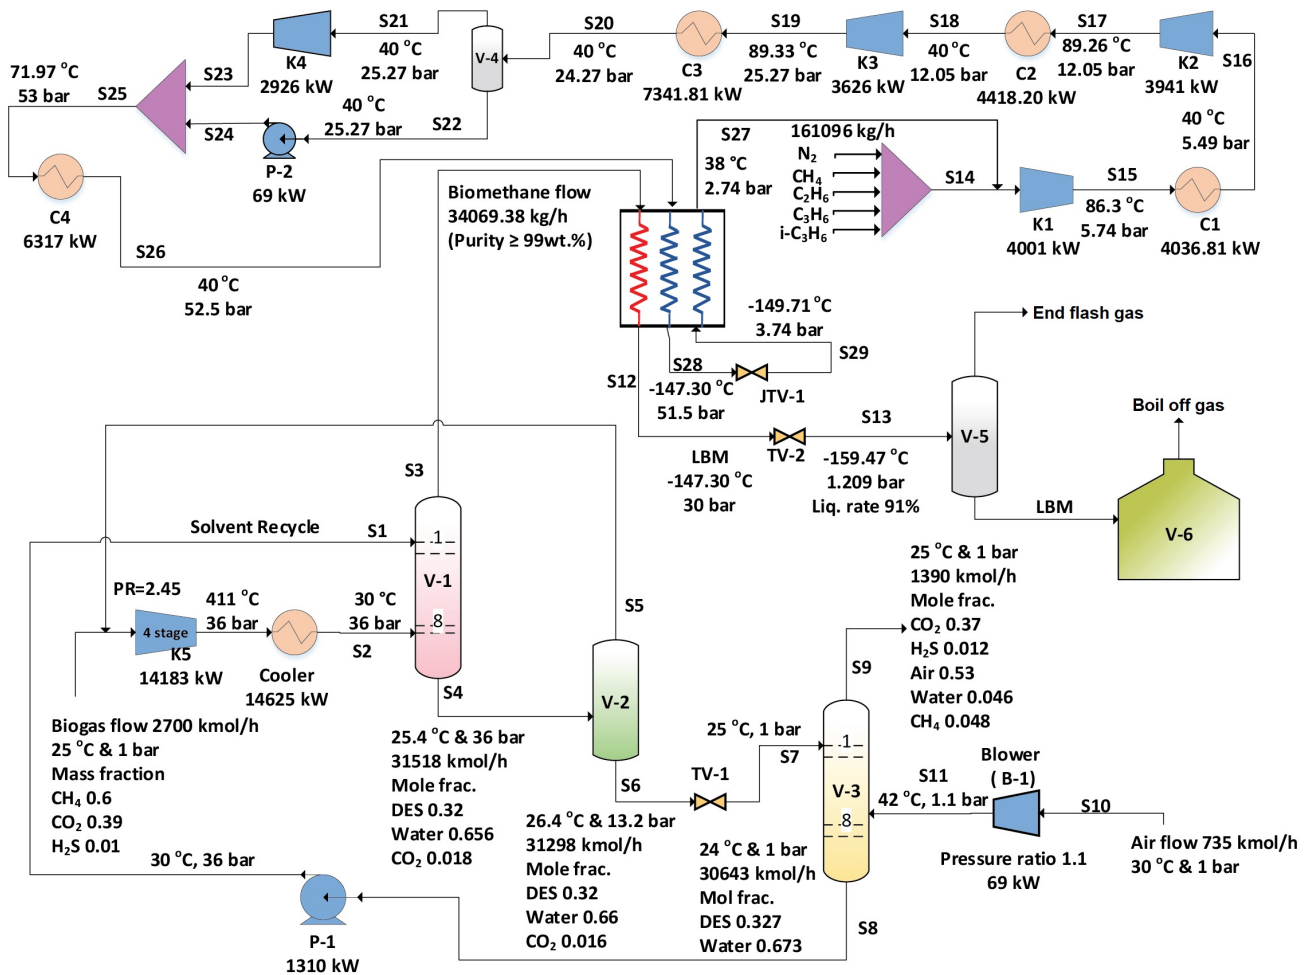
S21
40 °C
25.27 bar
K4
2926 kW
S20
40 °C
24.27 bar
V-4
C3
7341.81 kW
S19
89.33 °C
25.27 bar
K3
3626 kW
S18
40 °C
12.05 bar
C2
4418.20 kW
S17
89.26 °C
12.05 bar
K2
3941 kW
S16

71.97 °C
53 bar
S25
S23
S24
40 °C
25.27 bar
S22
P-2
69 kW
C4
6317 kW
S26
40 °C
52.5 bar

S27
38 °C
2.74 bar
161096 kg/h
$N_2$
$CH_4$
$C_2H_6$
$C_3H_6$
i-$C_3H_6$
S14
K1
4001 kW
S15
86.3 °C
5.74 bar
C1
4036.81 kW
40 °C
5.49 bar

Biomethane flow
34069.38 kg/h
(Purity ≥ 99wt.%)

-149.71 °C
3.74 bar
S29
S28
-147.30 °C
51.5 bar
JTV-1
S12
End flash gas
S13
LBM
-147.30 °C
30 bar
TV-2
-159.47 °C
1.209 bar
Liq. rate 91%
V-5
Boil off gas
LBM
V-6

S3
Solvent Recycle
S1
1
V-1
8
PR=2.45
411 °C
36 bar
30 °C
36 bar
4 stage
K5
14183 kW
Cooler
14625 kW
S2
S4
S5
V-2
Biogas flow 2700 kmol/h
25 °C & 1 bar
Mass fraction
$CH_4$ 0.6
$CO_2$ 0.39
$H_2S$ 0.01
30 °C, 36 bar
P-1
1310 kW

25.4 °C & 36 bar
31518 kmol/h
Mole frac.
DES 0.32
Water 0.656
$CO_2$ 0.018

S6
TV-1
26.4 °C & 13.2 bar
31298 kmol/h
Mole frac.
DES 0.32
Water 0.66
$CO_2$ 0.016

25 °C & 1 bar
1390 kmol/h
Mole frac.
$CO_2$ 0.37
$H_2S$ 0.012
Air 0.53
Water 0.046
$CH_4$ 0.048
S9
25 °C, 1 bar
S7
1
V-3
8
S8
24 °C & 1 bar
30643 kmol/h
Mol frac.
DES 0.327
Water 0.673

Blower
( B-1)
S11
42 °C, 1.1 bar
S10
Pressure ratio 1.1
69 kW
Air flow 735 kmol/h
30 °C & 1 bar